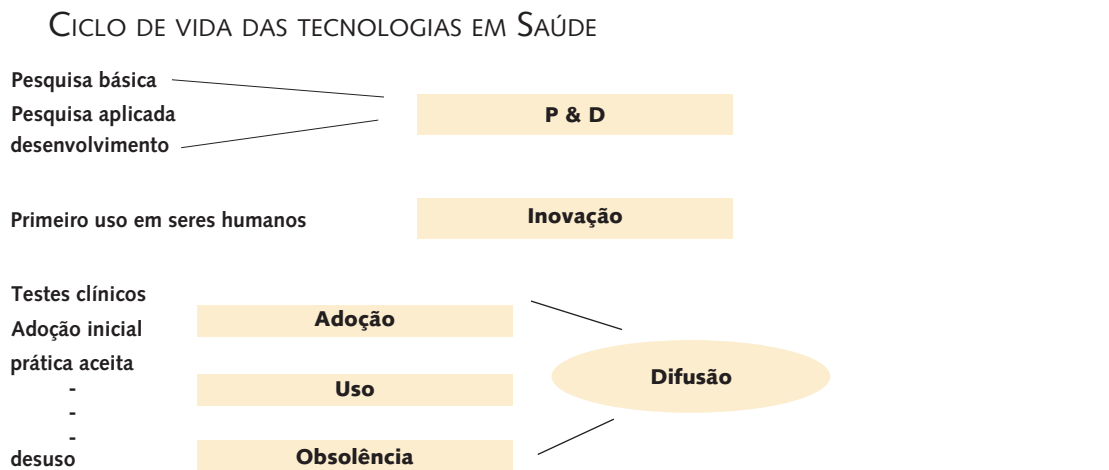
CICLO DE VIDA DAS TECNOLOGIAS EM SAÚDE

Pesquisa básica
Pesquisa aplicada
desenvolvimento

P & D

Primeiro uso em seres humanos

Inovação

Testes clínicos
Adoção inicial
prática aceita
-
-
-
desuso

Adoção

Uso

Obsolência

Difusão